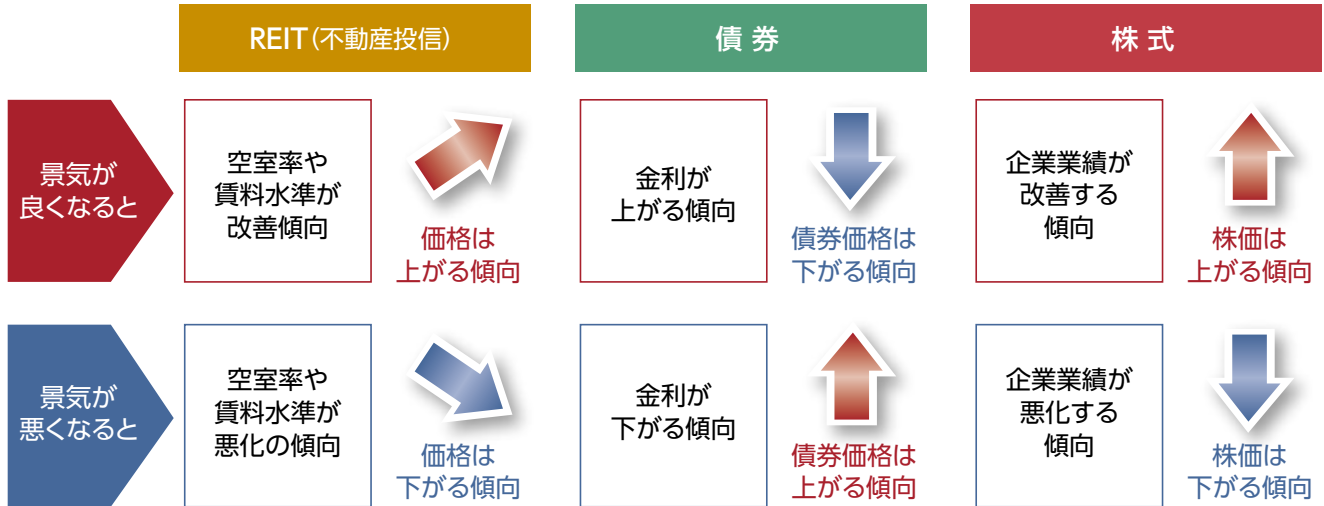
REIT（不動産投信）

債券

株式

景気が良くなると

空室率や賃料水準が改善傾向

価格は上がる傾向

金利が上がる傾向

債券価格は下がる傾向

企業業績が改善する傾向

株価は上がる傾向

景気が悪くなると

空室率や賃料水準が悪化の傾向

価格は下がる傾向

金利が下がる傾向

債券価格は上がる傾向

企業業績が悪化する傾向

株価は下がる傾向